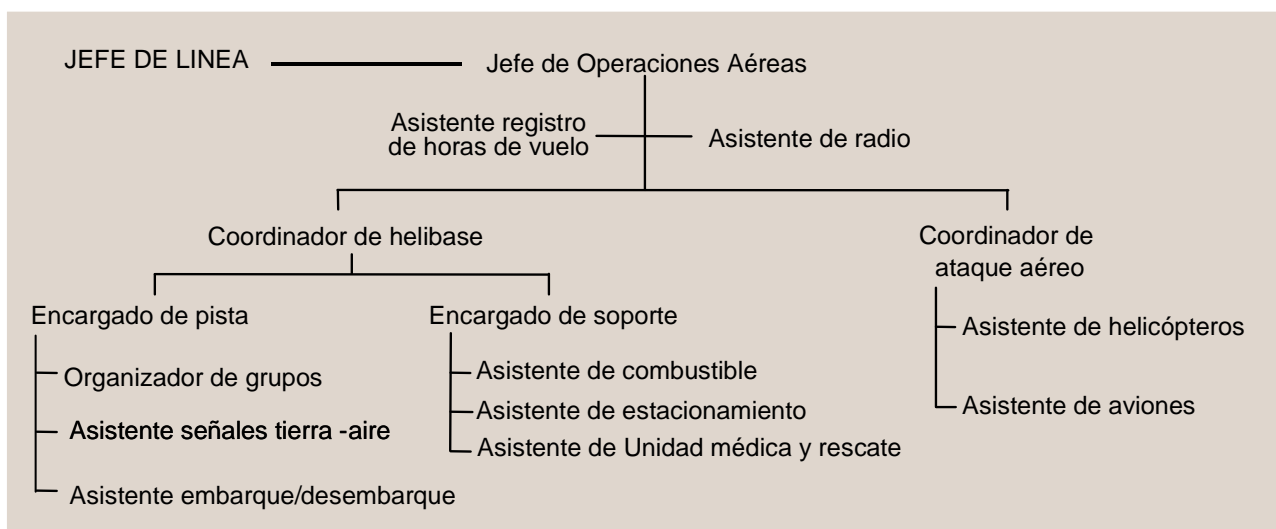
JEFE DE LINEA

Jefe de Operaciones Aéreas

Asistente registro de horas de vuelo

Asistente de radio

Coordinador de helibase

Coordinador de ataque aéreo

Encargado de pista

Organizador de grupos

Asistente señales tierra -aire

Asistente embarque/desembarque

Encargado de soporte

Asistente de combustible

Asistente de estacionamiento

Asistente de Unidad médica y rescate

Asistente de helicópteros

Asistente de aviones